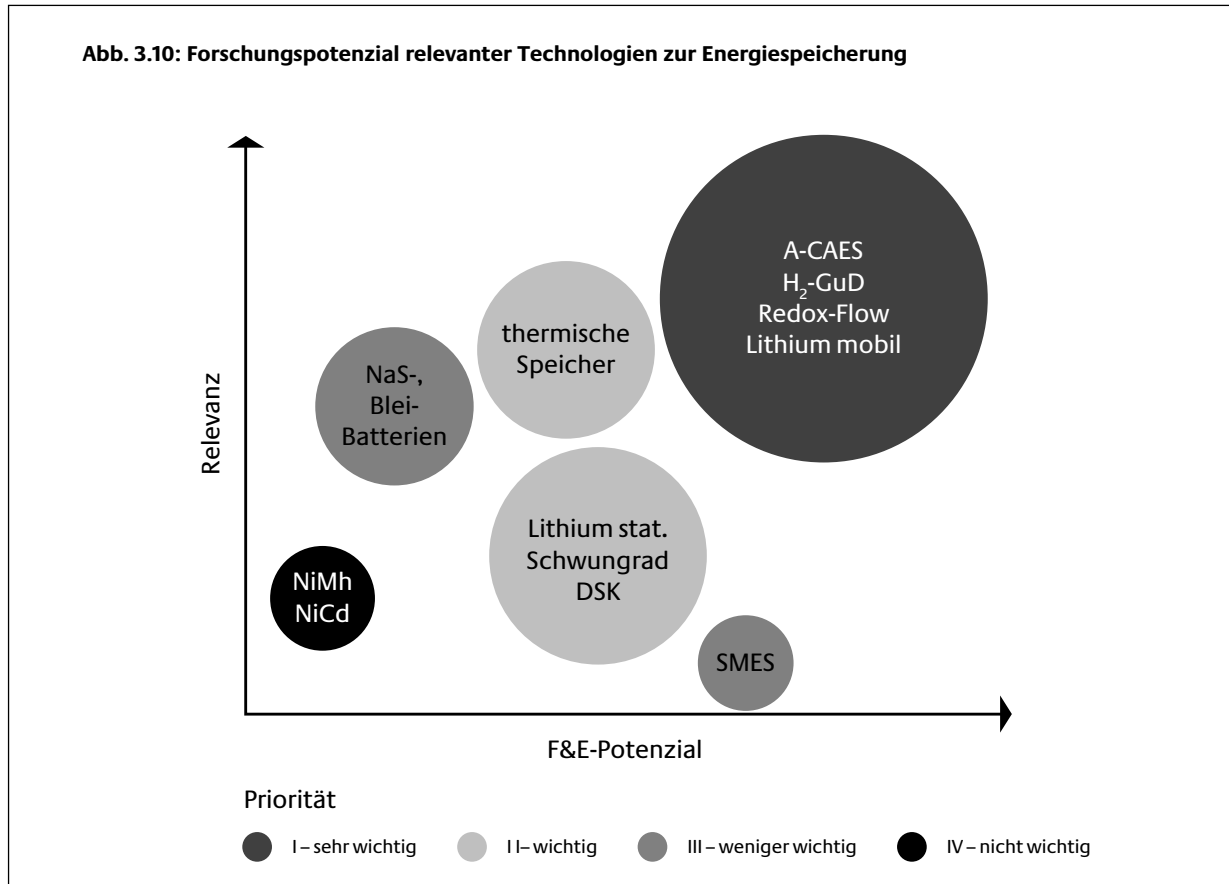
Abb. 3.10: Forschungspotenzial relevanter Technologien zur Energiespeicherung

Relevanz

A-CAES
$H_2$-GuD
Redox-Flow
Lithium mobil

thermische Speicher

NaS-, Blei-Batterien

Lithium stat.
Schwungrad
DSK

NiMh
NiCd

SMES

F&E-Potenzial

Priorität

I – sehr wichtig
I I– wichtig
III – weniger wichtig
IV – nicht wichtig